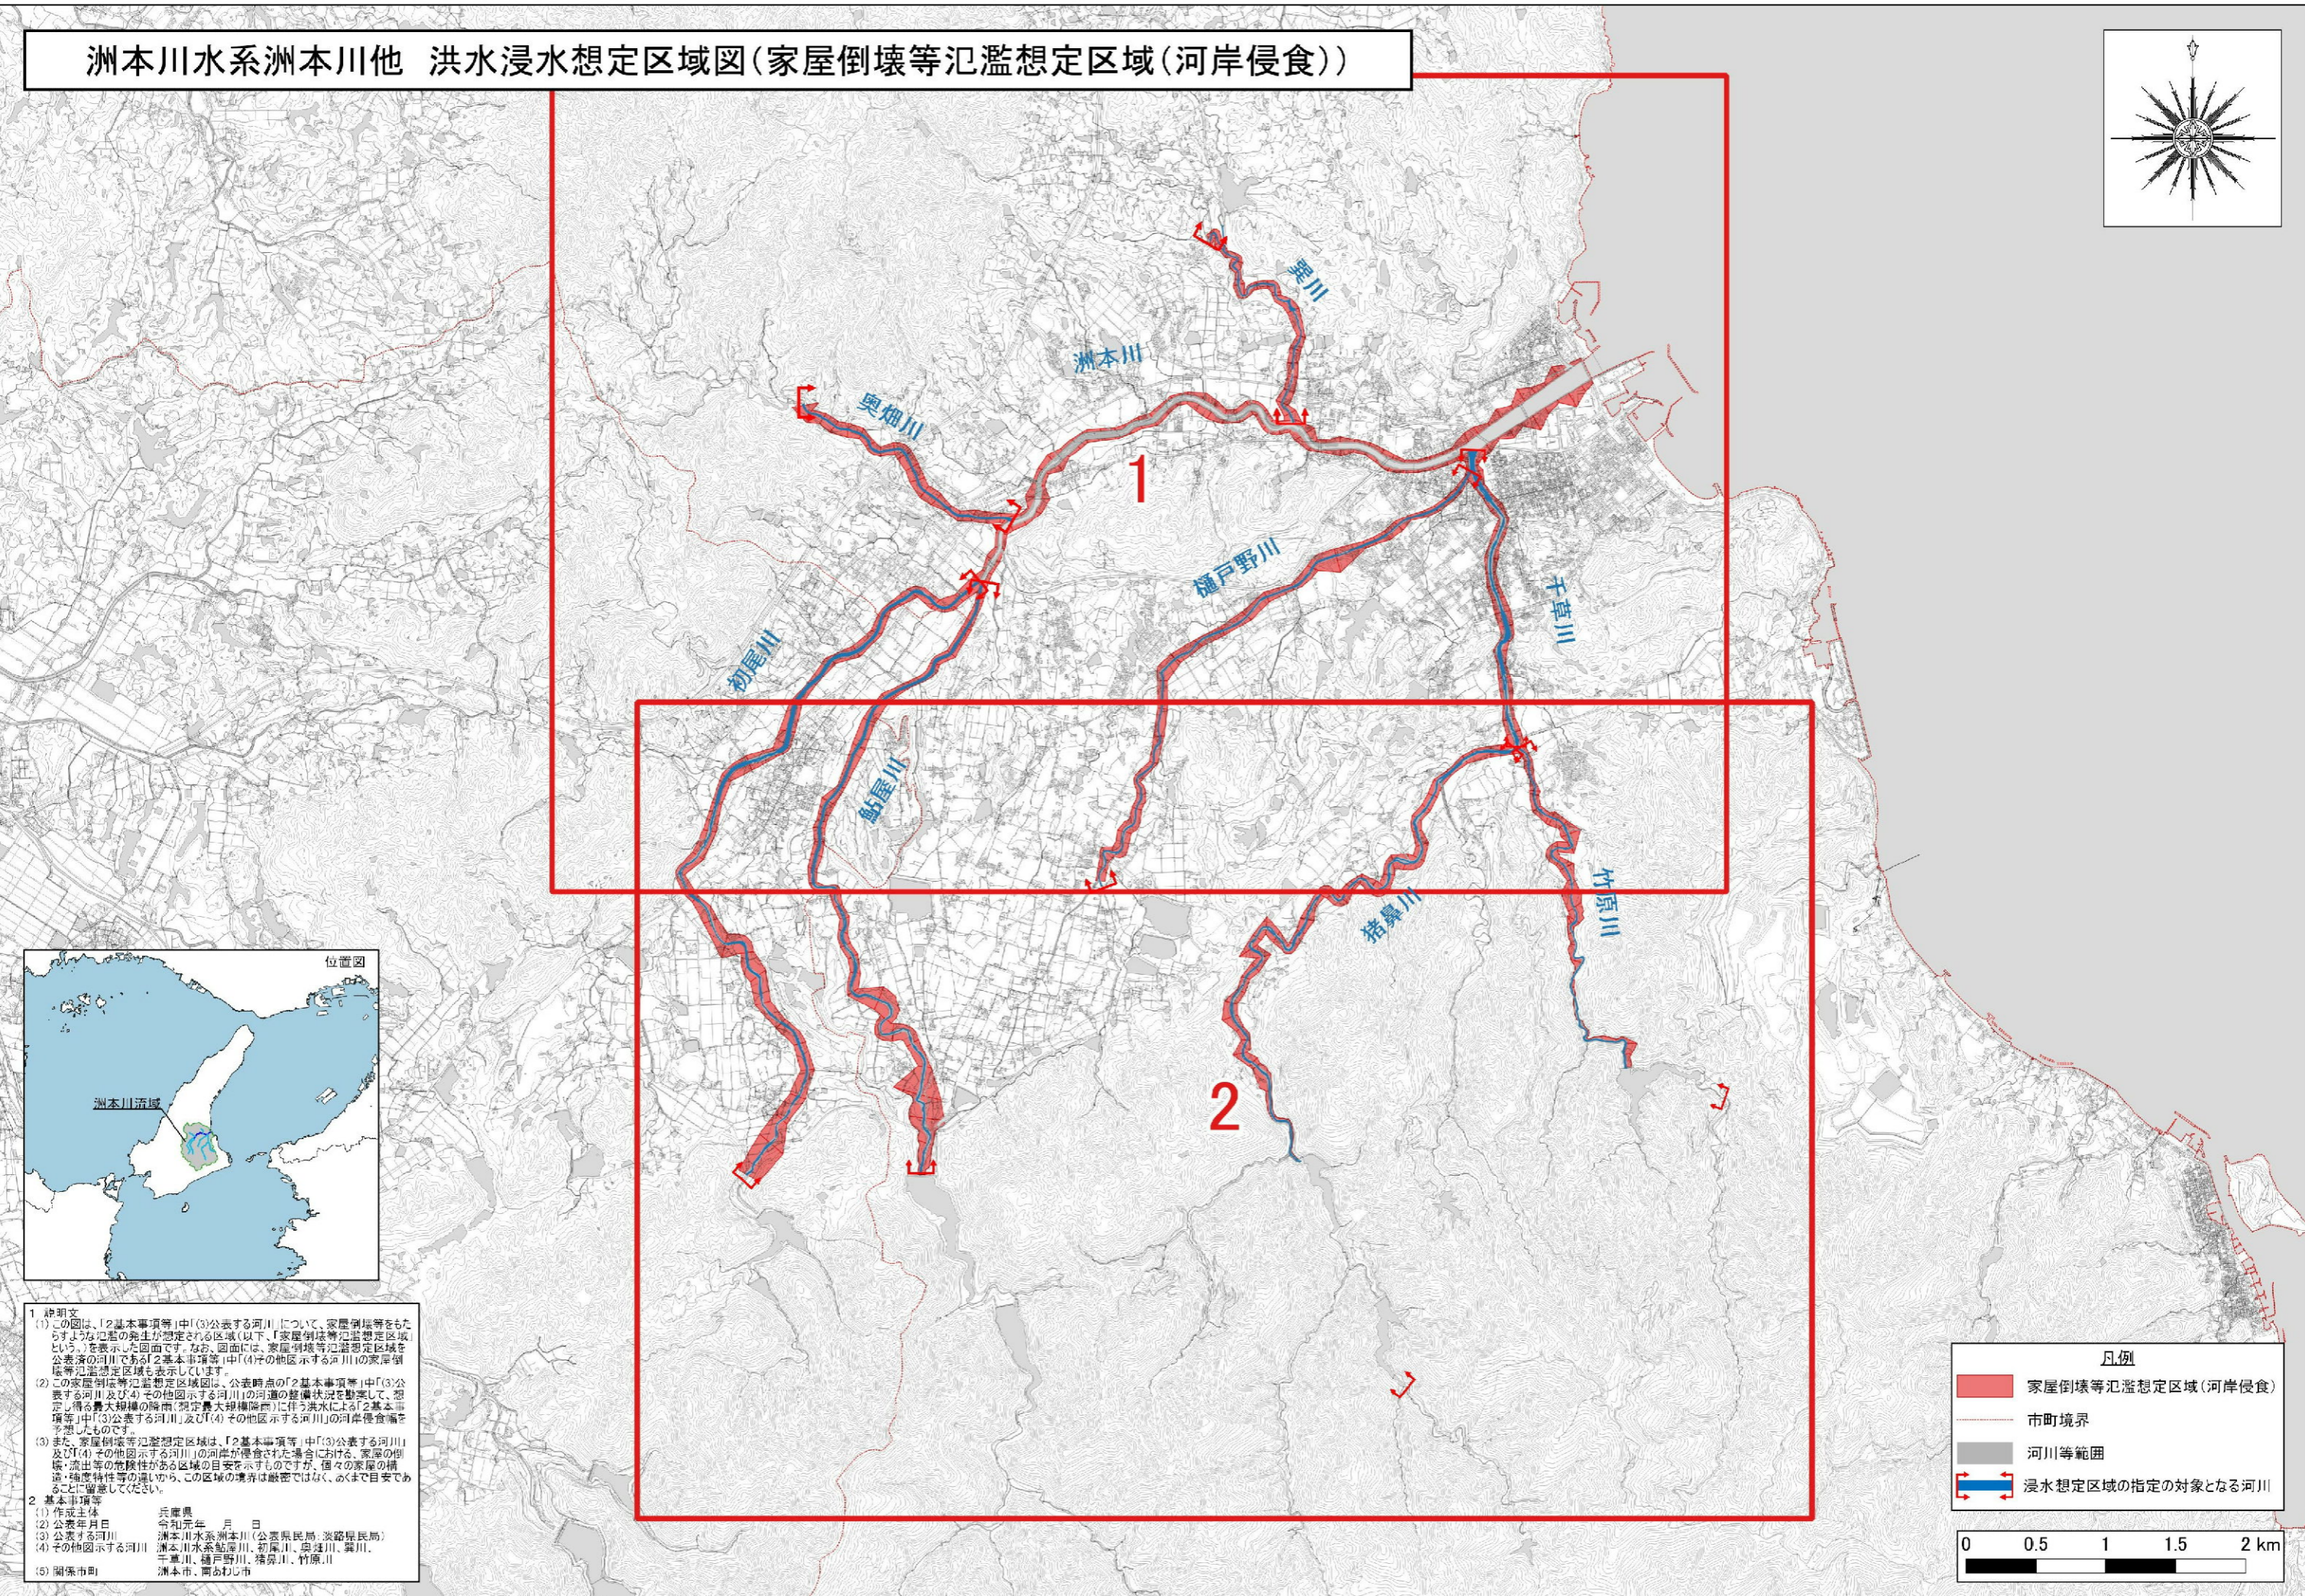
洲本川水系洲本川他　洪水浸水想定区域図(家屋倒壊等氾濫想定区域(河岸侵食))

宇山川

洲本川

奥畑川

1

樋戸野川

千草川

初尾川

鮎屋川

竹原川

猪鼻川

2

位置図

洲本川流域

1 説明文
(1) この図は、「2基本事項等」中「(3)公表する河川」について、家屋倒壊等をもたらすような氾濫の発生が想定される区域(以下、「家屋倒壊等氾濫想定区域」という。)を表示した図面です。なお、図面には、家屋倒壊等氾濫想定区域を公表済の河川である「2基本事項等」中「(4)その他図示する河川」の家屋倒壊等氾濫想定区域も表示しています。
(2) この家屋倒壊等氾濫想定区域図は、公表時点の「2基本事項等」中「(3)公表する河川」及び「(4)その他図示する河川」の河道の整備状況を勘案して、想定し得る最大規模の降雨(想定最大規模降雨)に伴う洪水による「2基本事項等」中「(3)公表する河川」及び「(4)その他図示する河川」の河岸侵食幅を予想したものです。
(3) また、家屋倒壊等氾濫想定区域は、「2基本事項等」中「(3)公表する河川」及び「(4)その他図示する河川」の河岸が侵食された場合における、家屋の倒壊・流出等の危険性がある区域の目安を示すものですが、個々の家屋の構造・強度特性等の違いから、この区域の境界は厳密ではなく、あくまで目安であることに留意してください。
2 基本事項等
(1) 作成主体　兵庫県
(2) 公表年月日　令和元年　月　日
(3) 公表する河川　洲本川水系洲本川(公表県民局:淡路県民局)
(4) その他図示する河川　洲本川水系鮎屋川、初尾川、奥畑川、宇山川、千草川、樋戸野川、猪鼻川、竹原川
(5) 関係市町　洲本市、南あわじ市

凡例
家屋倒壊等氾濫想定区域(河岸侵食)
市町境界
河川等範囲
浸水想定区域の指定の対象となる河川

0　0.5　1　1.5　2 km